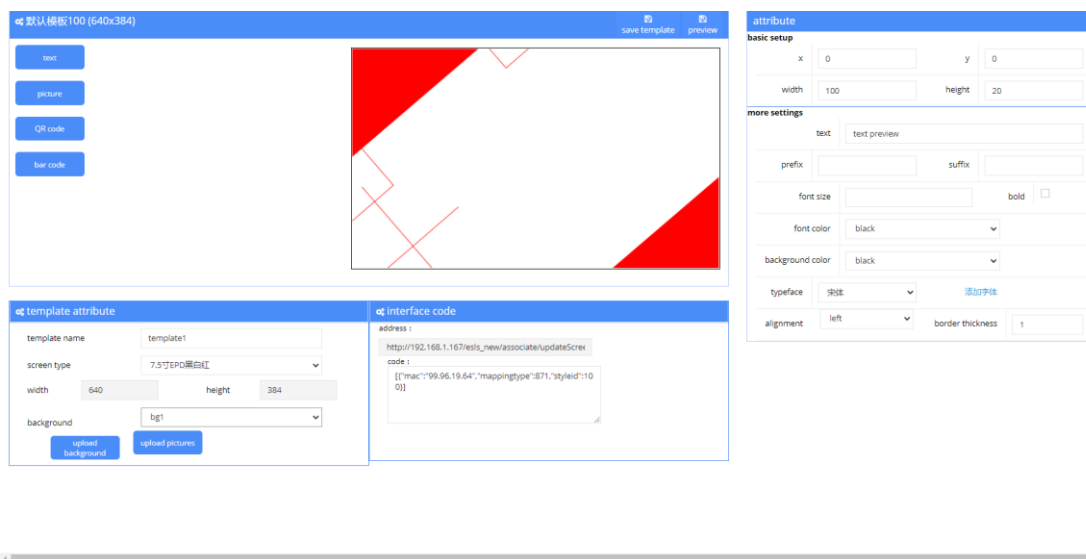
默认模板100 (640x384)

save template preview

text

picture

QR code

bar code

attribute

basic setup

x 0 y 0

width 100 height 20

more settings

text text preview

prefix suffix

font size bold

font color black

background color black

typeface 宋体 添加字体

alignment left border thickness 1

template attribute

template name template1

screen type 7.5寸EPD黑白红

width 640 height 384

background bg1

upload background upload pictures

interface code

address :

http://192.168.1.167/esls_new/associate/updateScre

code :

[{"mac":"99.96.19.64","mappingtype":871,"styleid":100}]